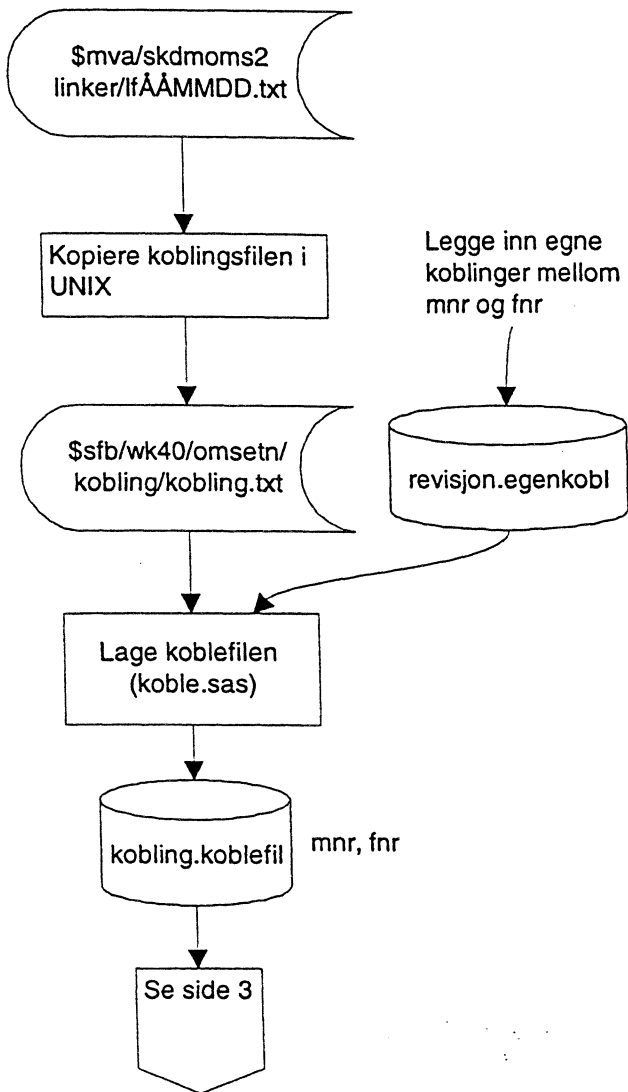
$mva/skdmoms2 linker/lfÅÅMMDD.txt

Kopiere koblingsfilen i UNIX

Legge inn egne koblinger mellom mnr og fnr

$sfb/wk40/omsetn/ kobling/kobling.txt

revisjon.egenkobl

Lage koblefilen (koble.sas)

kobling.koblefil

mnr, fnr

Se side 3